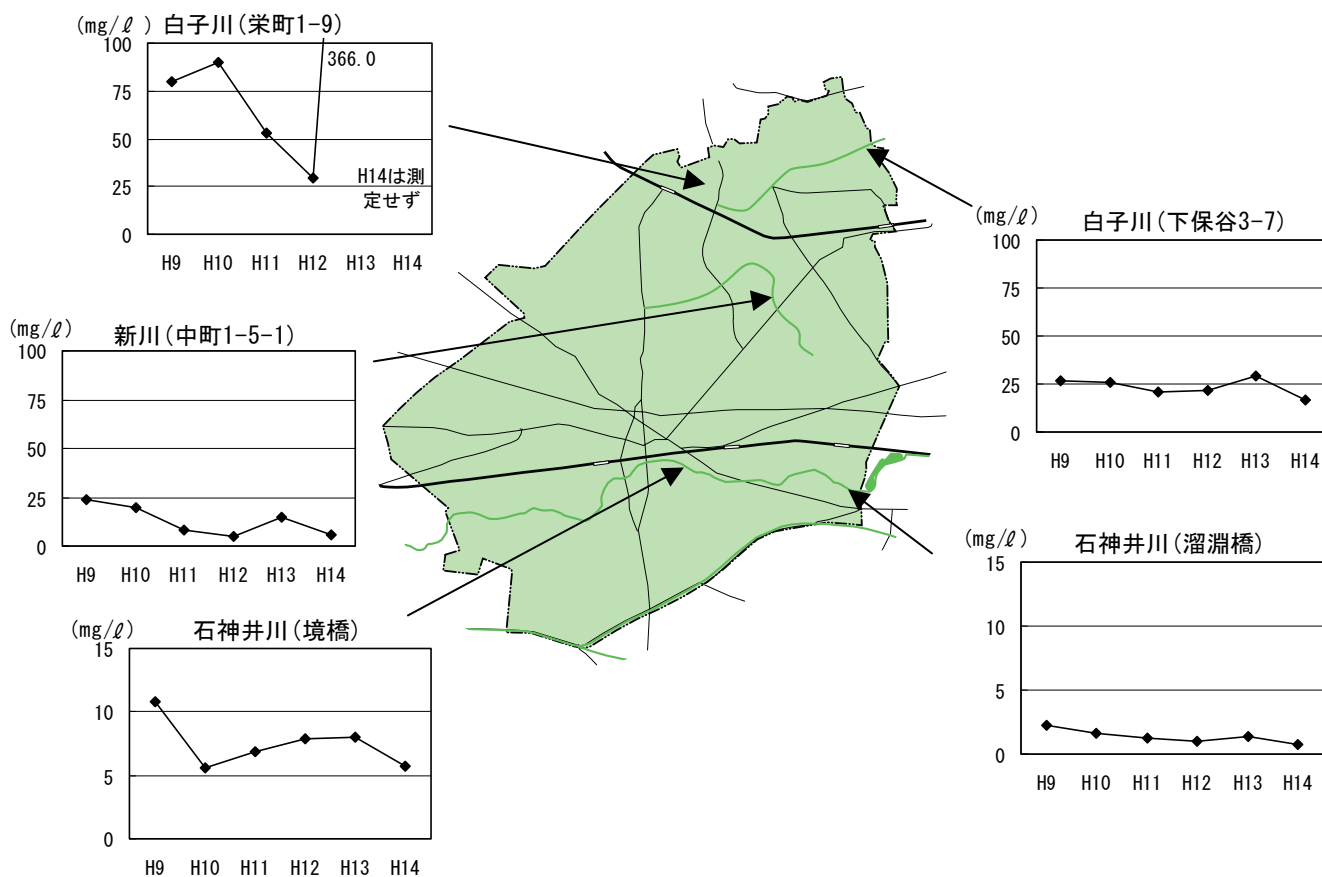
(mg/ℓ) 白子川(栄町1-9)
100
75
50
25
0
366.0
H14は測定せず
H9 H10 H11 H12 H13 H14

(mg/ℓ) 白子川(下保谷3-7)
100
75
50
25
0
H9 H10 H11 H12 H13 H14

(mg/ℓ) 新川(中町1-5-1)
100
75
50
25
0
H9 H10 H11 H12 H13 H14

(mg/ℓ) 石神井川(溜淵橋)
15
10
5
0
H9 H10 H11 H12 H13 H14

(mg/ℓ) 石神井川(境橋)
15
10
5
0
H9 H10 H11 H12 H13 H14